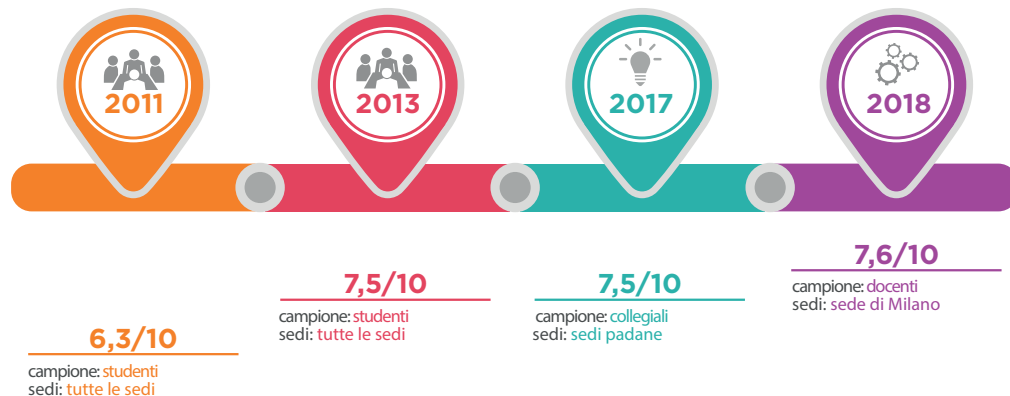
2011

2013

2017

2018

7,6/10
campione: docenti
sedi: sede di Milano

7,5/10
campione: studenti
sedi: tutte le sedi

7,5/10
campione: collegiali
sedi: sedi padane

6,3/10
campione: studenti
sedi: tutte le sedi